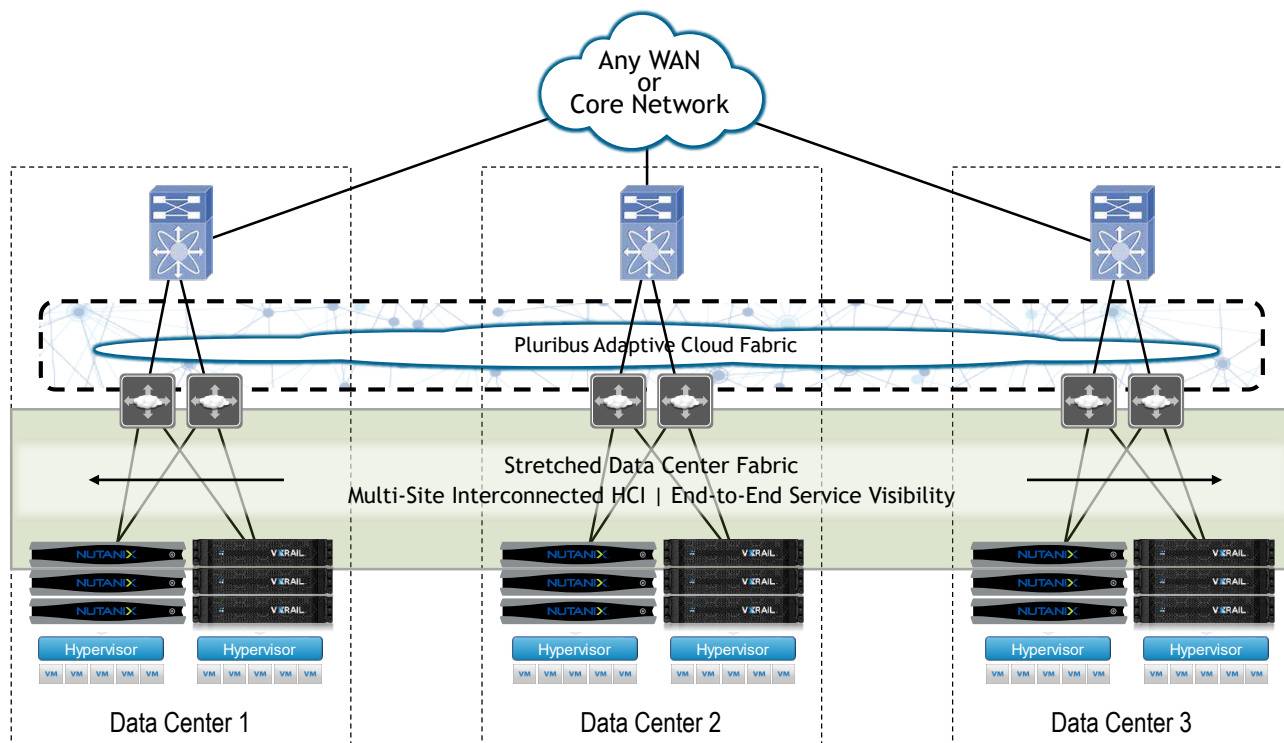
Any WAN
or
Core Network

Pluribus Adaptive Cloud Fabric

Stretched Data Center Fabric
Multi-Site Interconnected HCI | End-to-End Service Visibility

NUTANIX
NUTANIX
NUTANIX
VXRAIL
VXRAIL
VXRAIL
Hypervisor
VM VM VM VM VM
Hypervisor
VM VM VM VM VM
Data Center 1

NUTANIX
NUTANIX
NUTANIX
VXRAIL
VXRAIL
VXRAIL
Hypervisor
VM VM VM VM VM
Hypervisor
VM VM VM VM VM
Data Center 2

NUTANIX
NUTANIX
NUTANIX
VXRAIL
VXRAIL
VXRAIL
Hypervisor
VM VM VM VM VM
Hypervisor
VM VM VM VM VM
Data Center 3